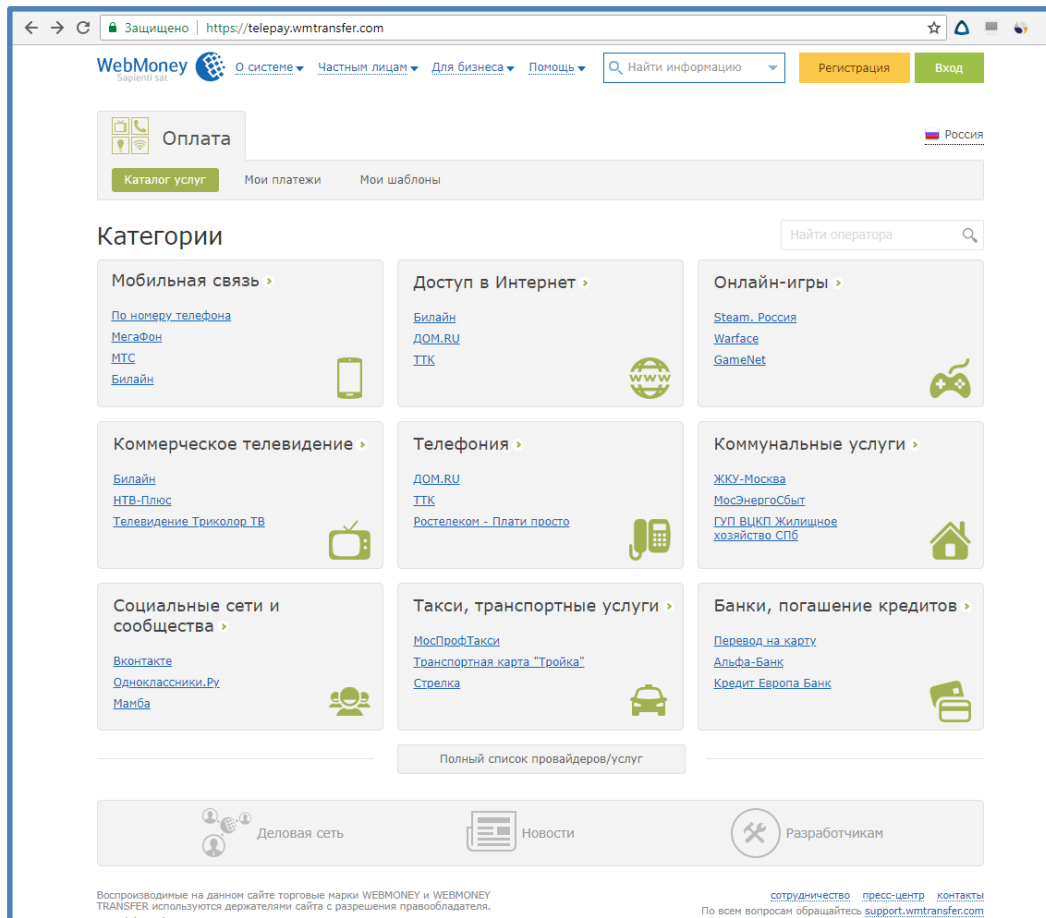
Защищено | https://telepay.wmtransfer.com

WebMoney Sapienti sat
О системе
Частным лицам
Для бизнеса
Помощь
Найти информацию
Регистрация
Вход

Оплата
Россия

Каталог услуг
Мои платежи
Мои шаблоны

Категории
Найти оператора

Мобильная связь
По номеру телефона
МегаФон
МТС
Билайн

Доступ в Интернет
Билайн
ДОМ.RU
ТТК

Онлайн-игры
Steam. Россия
Warface
GameNet

Коммерческое телевидение
Билайн
НТВ-Плюс
Телевидение Триколор ТВ

Телефония
ДОМ.RU
ТТК
Ростелеком - Плати просто

Коммунальные услуги
ЖКУ-Москва
МосЭнергоСбыт
ГУП ВЦКП Жилищное хозяйство СПб

Социальные сети и сообщества
Вконтакте
Одноклассники.Ру
Мамба

Такси, транспортные услуги
МосПрофТакси
Транспортная карта "Тройка"
Стрелка

Банки, погашение кредитов
Перевод на карту
Альфа-Банк
Кредит Европа Банк

Полный список провайдеров/услуг

Деловая сеть
Новости
Разработчикам

Воспроизводимые на данном сайте торговые марки WEBMONEY и WEBMONEY TRANSFER используются держателями сайта с разрешения правообладателя.

сотрудничество
пресс-центр
контакты
По всем вопросам обращайтесь support.wmtransfer.com